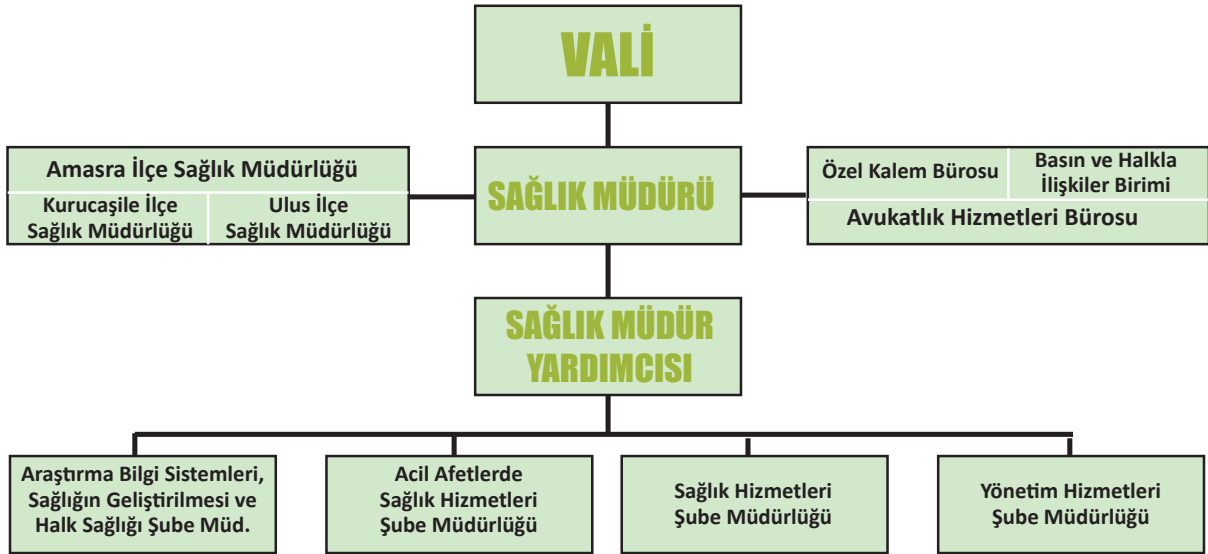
VALİ

Amasra İlçe Sağlık Müdürlüğü

Kurucaşile İlçe Sağlık Müdürlüğü

Ulus İlçe Sağlık Müdürlüğü

SAĞLIK MÜDÜRÜ

Özel Kalem Bürosu

Basın ve Halkla İlişkiler Birimi

Avukatlık Hizmetleri Bürosu

SAĞLIK MÜDÜR YARDIMCISI

Araştırma Bilgi Sistemleri, Sağlığın Geliştirilmesi ve Halk Sağlığı Şube Müd.

Acil Afetlerde Sağlık Hizmetleri Şube Müdürlüğü

Sağlık Hizmetleri Şube Müdürlüğü

Yönetim Hizmetleri Şube Müdürlüğü